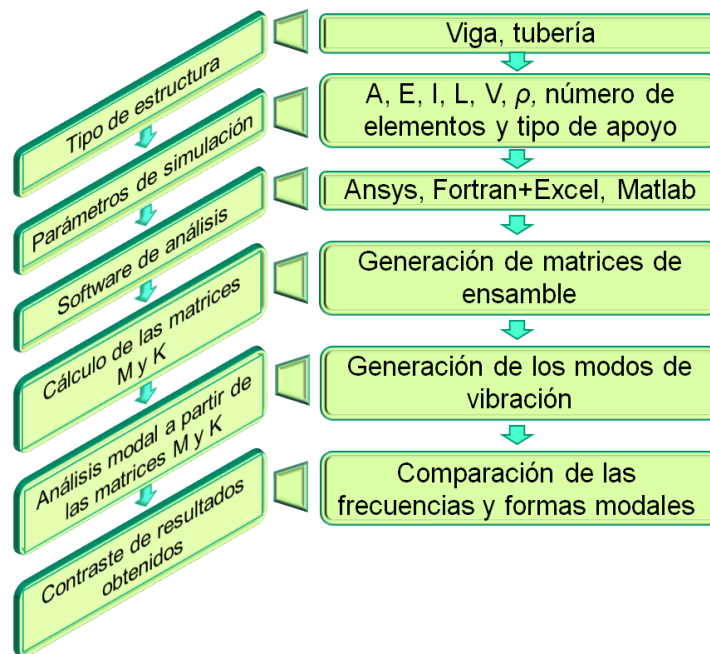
Tipo de estructura

Parámetros de simulación

Software de análisis

Cálculo de las matrices M y K

Análisis modal a partir de las matrices M y K

Contraste de resultados obtenidos

Viga, tubería

A, E, I, L, V, $\rho$, número de elementos y tipo de apoyo

Ansys, Fortran+Excel, Matlab

Generación de matrices de ensamble

Generación de los modos de vibración

Comparación de las frecuencias y formas modales